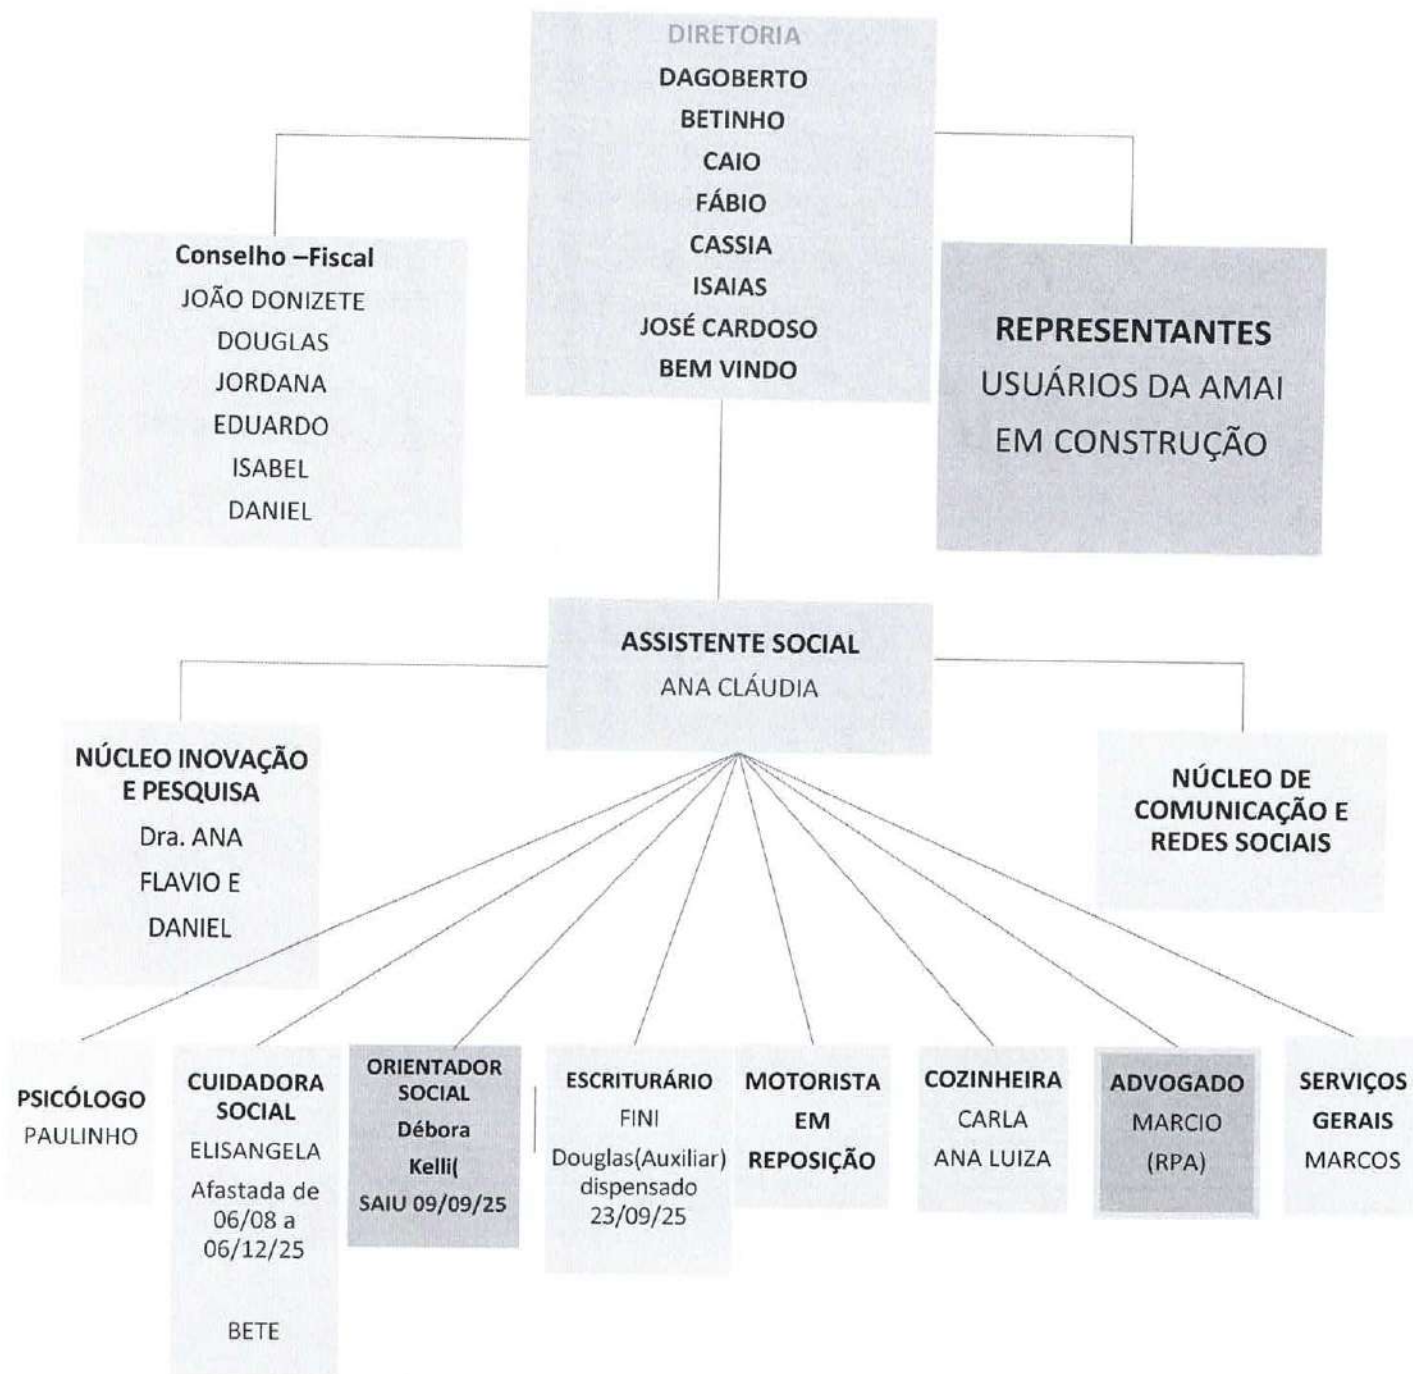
DIRETORIA
DAGOBERTO
BETINHO
CAIO
FÁBIO
CASSIA
ISAIAS
JOSÉ CARDOSO
BEM VINDO

Conselho –Fiscal
JOÃO DONIZETE
DOUGLAS
JORDANA
EDUARDO
ISABEL
DANIEL

REPRESENTANTES
USUÁRIOS DA AMAI
EM CONSTRUÇÃO

ASSISTENTE SOCIAL
ANA CLÁUDIA

NÚCLEO INOVAÇÃO E PESQUISA
Dra. ANA
FLAVIO E
DANIEL

NÚCLEO DE COMUNICAÇÃO E REDES SOCIAIS

PSICÓLOGO
PAULINHO

CUIDADORA SOCIAL
ELISANGELA
Afastada de 06/08 a 06/12/25

BETE

ORIENTADOR SOCIAL
Débora
Kelli(
SAIU 09/09/25

ESCRITURÁRIO
FINI
Douglas(Auxiliar) dispensado 23/09/25

MOTORISTA
EM
REPOSIÇÃO

COZINHEIRA
CARLA
ANA LUIZA

ADVOGADO
MARCIO
(RPA)

SERVIÇOS GERAIS
MARCOS